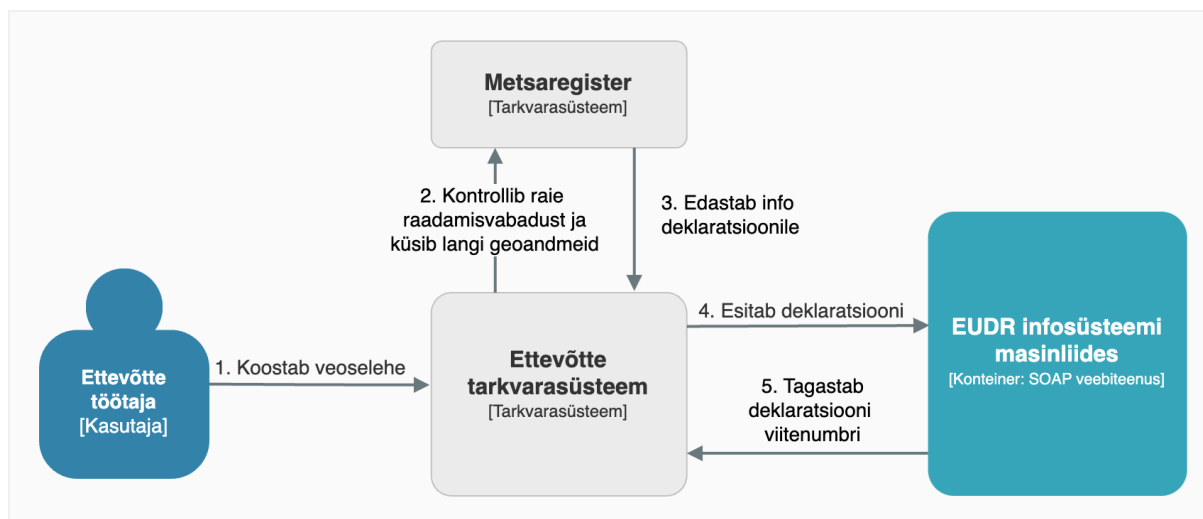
Metsaregister
[Tarkvarasüsteem]

2. Kontrollib raie raadamisvabadust ja küsib langi geoandmeid

3. Edastab info deklaratsioonile

Ettevõtte töötaja
[Kasutaja]

1. Koostab veoselehe

Ettevõtte tarkvarasüsteem
[Tarkvarasüsteem]

4. Esitab deklaratsiooni

EUDR infosüsteemi masinliides
[Konteiner: SOAP veebiteenus]

5. Tagastab deklaratsiooni viitenumbri